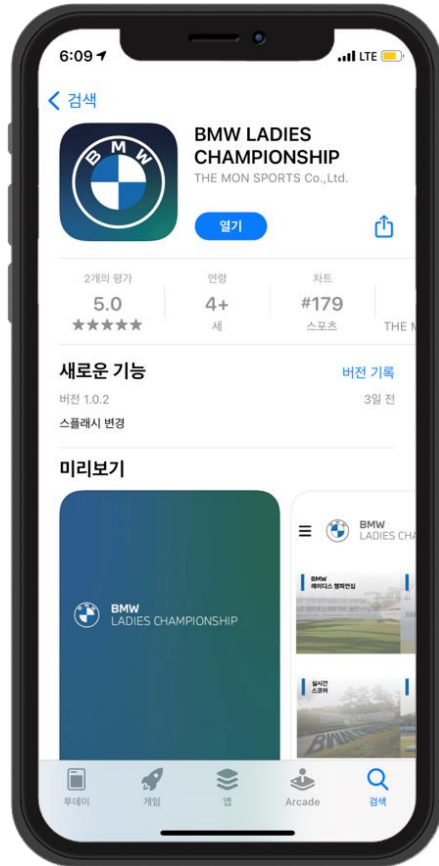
6:09
LTE

< 검색

BMW

BMW LADIES CHAMPIONSHIP
THE MON SPORTS Co.,Ltd.

열기

2개의 평가
5.0
★★★★★

연령
4+
세

차트
#179
스포츠

THE M

새로운 기능
버전 기록
버전 1.0.2
3일 전
스플래시 변경

미리보기

BMW
LADIES CHAMPIONSHIP

BMW
LADIES CHA

BMW
레이디스 챔피언십

실시간
스코어

투데이
게임
앱
Arcade
검색